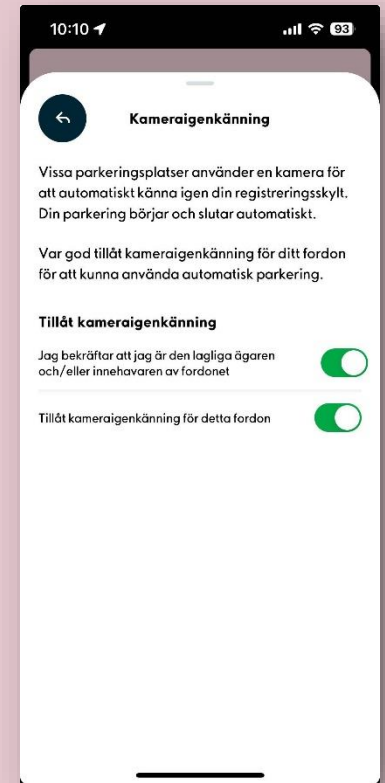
10:10

93

Kameraigenkänning

Vissa parkeringsplatser använder en kamera för att automatiskt känna igen din registreringsskylt. Din parkering börjar och slutar automatiskt.

Var god tillåt kameraigenkänning för ditt fordon för att kunna använda automatisk parkering.

Tillåt kameraigenkänning

Jag bekräftar att jag är den lagliga ägaren och/eller innehavaren av fordonet

Tillåt kameraigenkänning för detta fordon